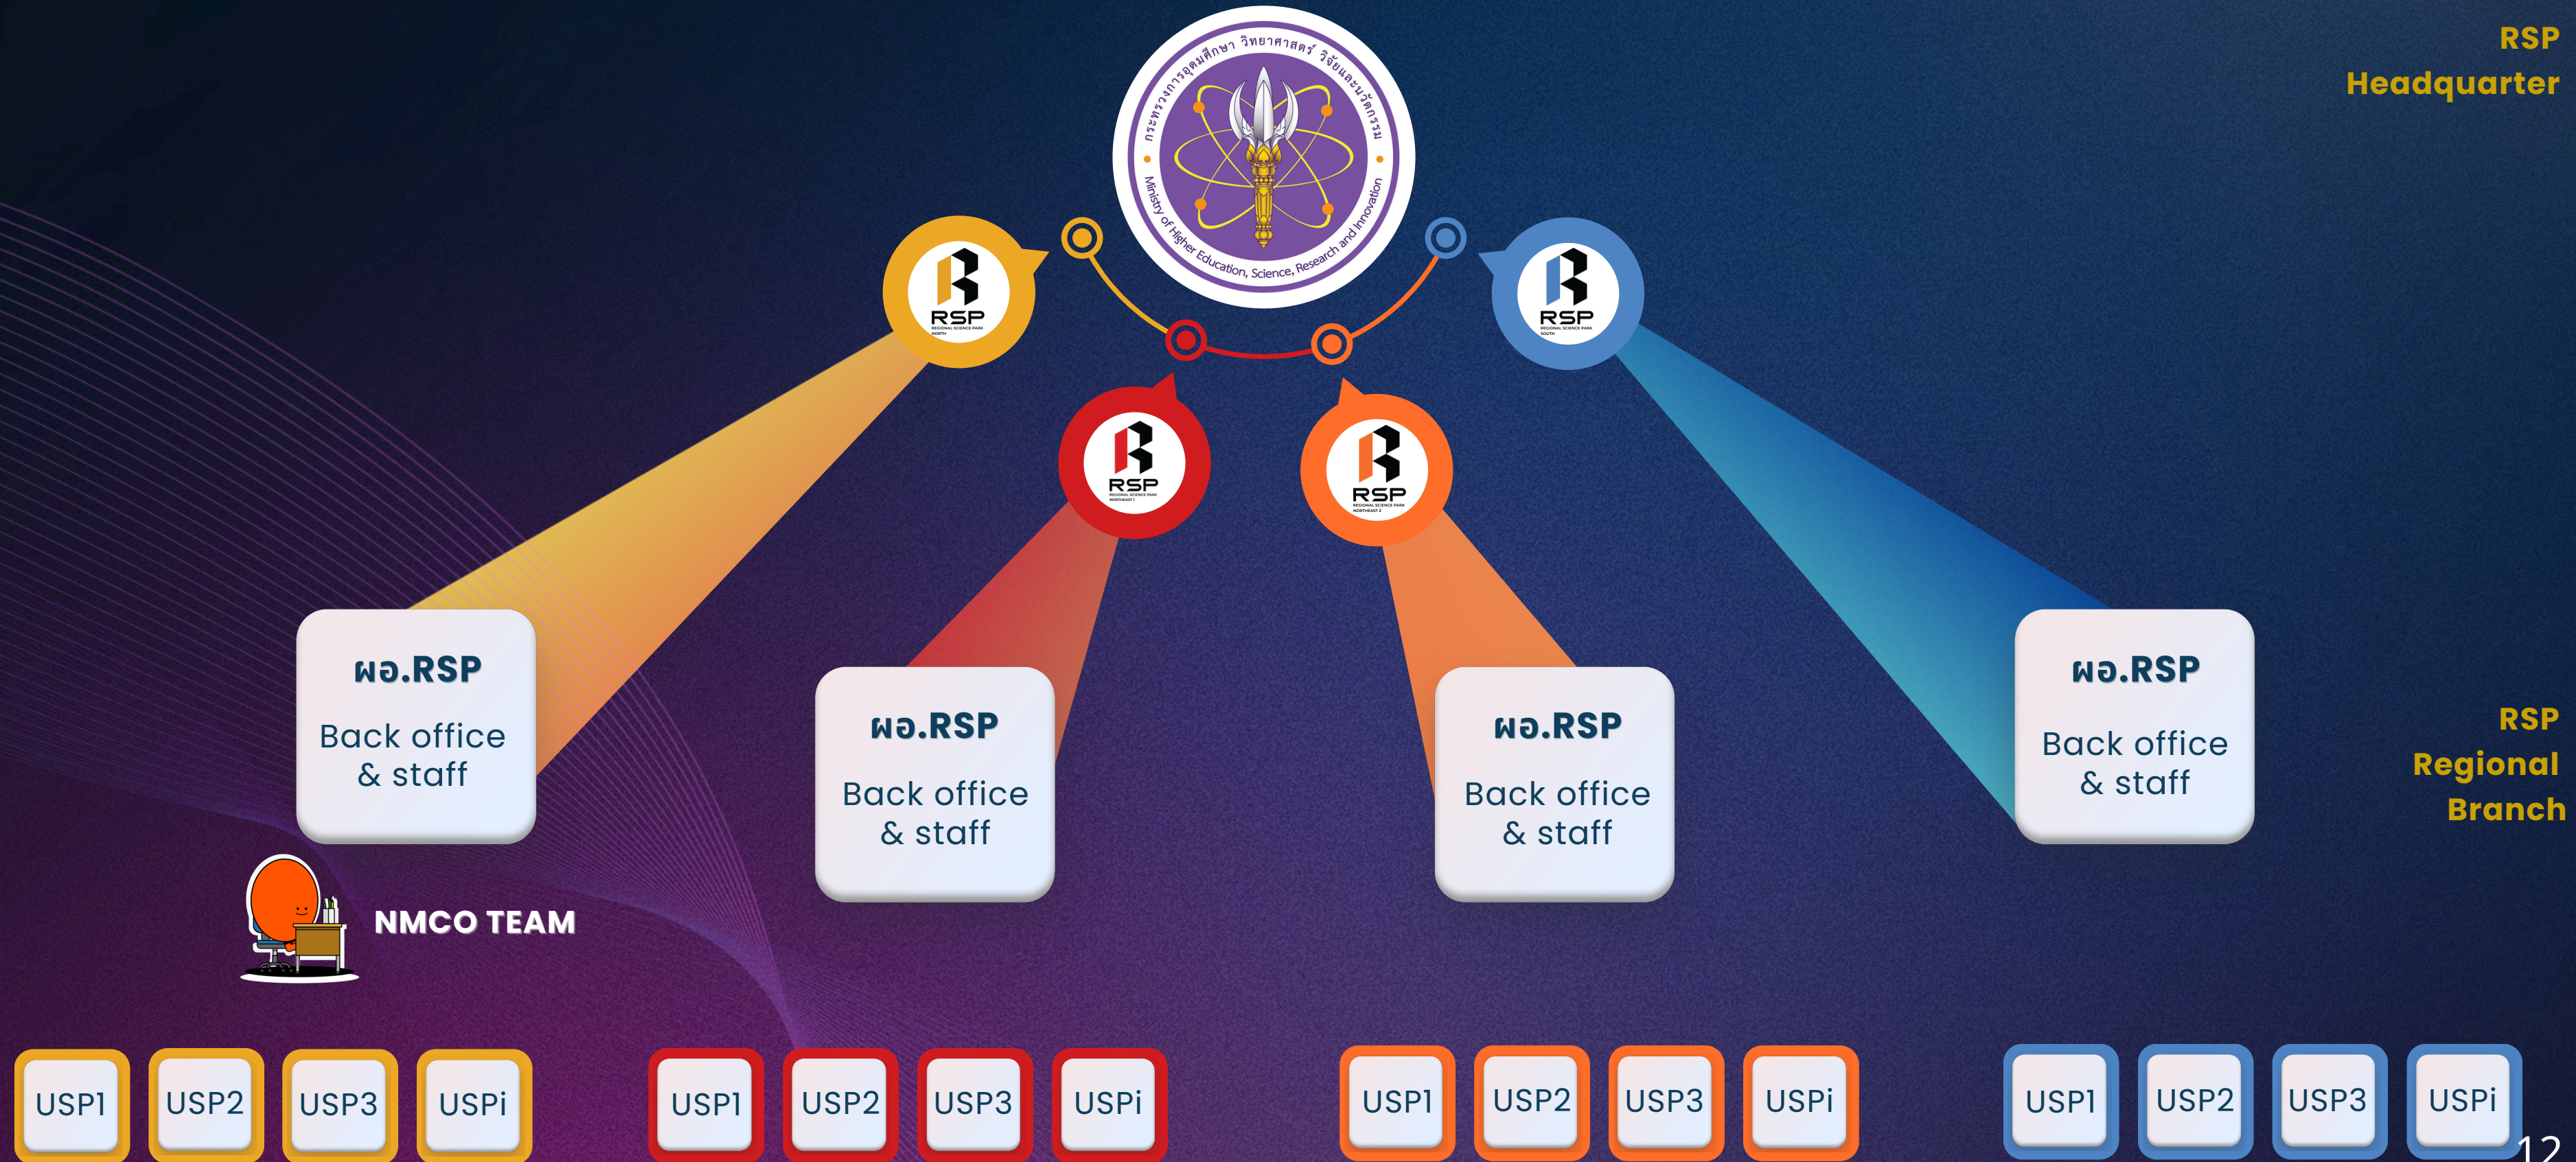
RSP
Headquarter

กระทรวงการอุดมศึกษา วิทยาศาสตร์ วิจัยและนวัตกรรม
Ministry of Higher Education, Science, Research and Innovation

RSP

RSP

RSP

RSP

ผอ.RSP
Back office & staff

ผอ.RSP
Back office & staff

ผอ.RSP
Back office & staff

ผอ.RSP
Back office & staff

RSP
Regional
Branch

NMCO TEAM

USP1 USP2 USP3 USPi

USP1 USP2 USP3 USPi

USP1 USP2 USP3 USPi

USP1 USP2 USP3 USPi

12